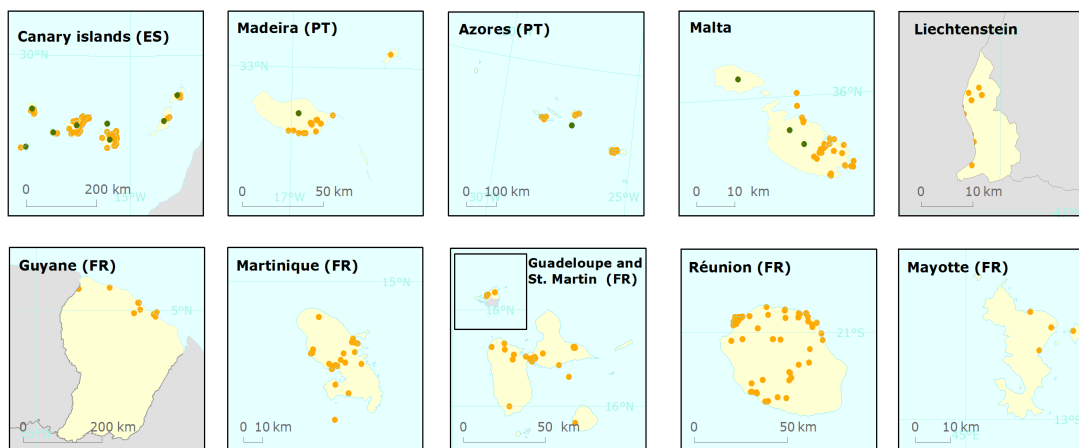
Canary islands (ES)
30°N
0 200 km
15°W

Madeira (PT)
33°N
0 17°W 50 km

Azores (PT)
0 30°W 100 km
25°W

Malta
36°N
0 10 km

Liechtenstein
0 10 km

Guyane (FR)
5°N
0 200 km

Martinique (FR)
15°N
0 10 km

Guadeloupe and St. Martin (FR)
18°N
16°N
0 50 km

Réunion (FR)
21°S
0 50 km

Mayotte (FR)
0 10 km
45°E
13°S